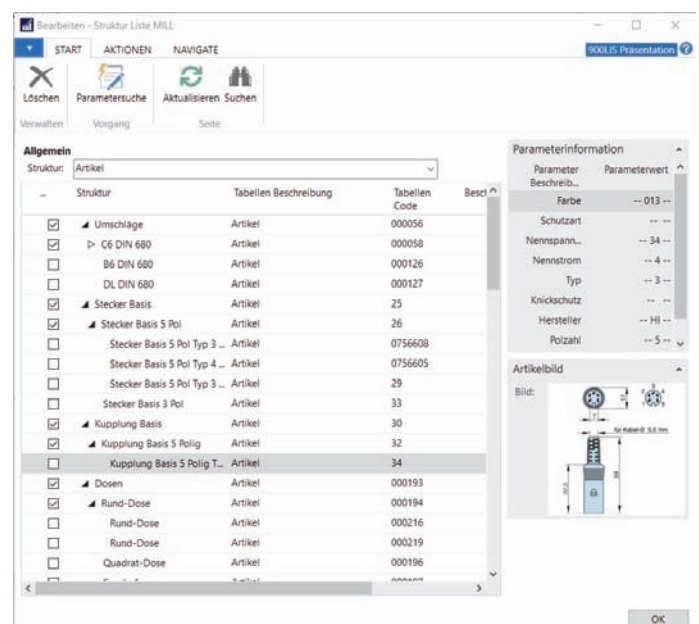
Bearbeiten - Struktur Liste MILL

START AKTIONEN NAVIGATE

900LIS Präsentation

Löschen Parametersuche Aktualisieren Suchen

Verwalten Vorgang Seite

Allgemein

Struktur: Artikel

| | Struktur | Tabellen Beschreibung | Tabellen Code | Besc |
|---|---|---|---|---|
| ☑ | ◢ Umschläge | Artikel | 000056 | |
| ☑ | ▷ C6 DIN 680 | Artikel | 000058 | |
| ☐ | B6 DIN 680 | Artikel | 000126 | |
| ☐ | DL DIN 680 | Artikel | 000127 | |
| ☑ | ◢ Stecker Basis | Artikel | 25 | |
| ☑ | ◢ Stecker Basis 5 Pol | Artikel | 26 | |
| ☐ | Stecker Basis 5 Pol Typ 3 ... | Artikel | 0756608 | |
| ☐ | Stecker Basis 5 Pol Typ 4 ... | Artikel | 0756605 | |
| ☐ | Stecker Basis 5 Pol Typ 3 ... | Artikel | 29 | |
| ☐ | Stecker Basis 3 Pol | Artikel | 33 | |
| ☑ | ◢ Kupplung Basis | Artikel | 30 | |
| ☑ | ◢ Kupplung Basis 5 Polig | Artikel | 32 | |
| ☐ | Kupplung Basis 5 Polig T... | Artikel | 34 | |
| ☑ | ◢ Dosen | Artikel | 000193 | |
| ☑ | ◢ Rund-Dose | Artikel | 000194 | |
| ☐ | Rund-Dose | Artikel | 000216 | |
| ☐ | Rund-Dose | Artikel | 000219 | |
| ☐ | Quadrat-Dose | Artikel | 000196 | |
| ☐ | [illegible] | Artikel | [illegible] | |

Parameterinformation

| Parameter Beschreib... | Parameterwert |
|---|---|
| Farbe | -- 013 -- |
| Schutzart | -- -- |
| Nennspann... | -- 34 -- |
| Nennstrom | -- 4 -- |
| Typ | -- 3 -- |
| Knickschutz | -- -- |
| Hersteller | -- HI -- |
| Polzahl | -- 5 -- |

Artikelbild

Bild:

für Kabel-Ø 5,0 mm

OK